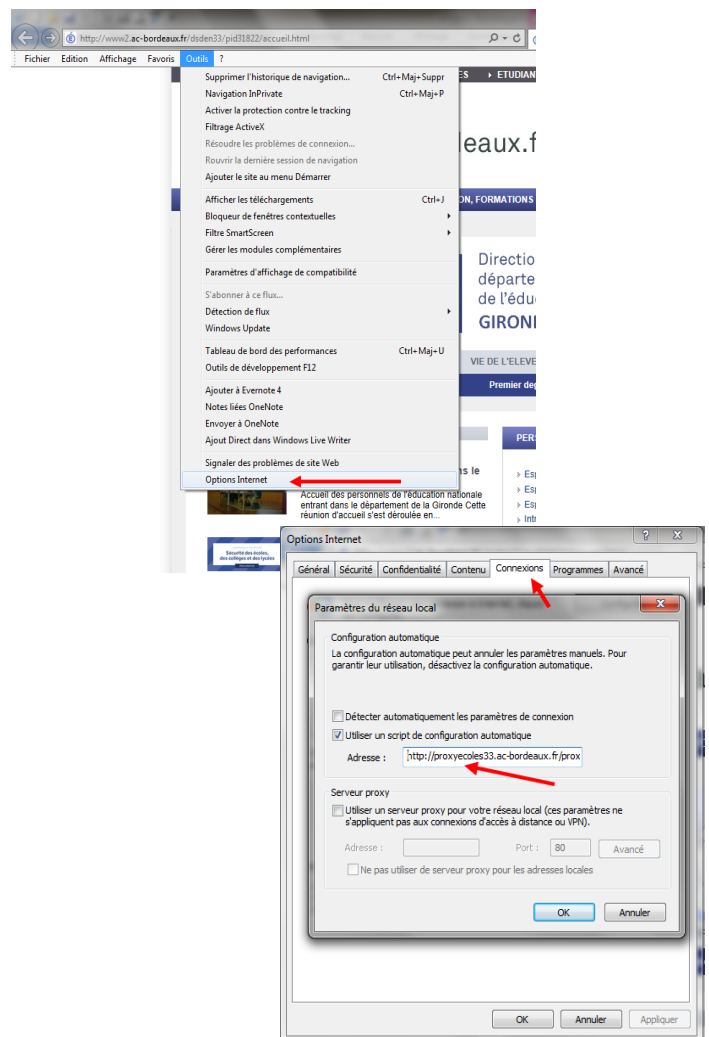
http://www2.ac-bordeaux.fr/dsden33/pid31822/accueil.html

Fichier Edition Affichage Favoris Outils ?

Supprimer l'historique de navigation... Ctrl+Maj+Suppr
Navigation InPrivate Ctrl+Maj+P
Activer la protection contre le tracking
Filtrage ActiveX
Résoudre les problèmes de connexion...
Rouvrir la dernière session de navigation
Ajouter le site au menu Démarrer

Afficher les téléchargements Ctrl+J
Bloqueur de fenêtres contextuelles
Filtre SmartScreen
Gérer les modules complémentaires

Paramètres d'affichage de compatibilité

S'abonner à ce flux...
Détection de flux
Windows Update

Tableau de bord des performances Ctrl+Maj+U
Outils de développement F12

Ajouter à Evernote 4
Notes liées OneNote
Envoyer à OneNote
Ajout Direct dans Windows Live Writer

Signaler des problèmes de site Web
Options Internet

ES ▸ ETUDIAN
leaux.f
ON, FORMATIONS
Directio
départe
de l'édu
GIRONI
VIE DE L'ELEVE
Premier deg
PERS
ns le
Esp
Esp
Esp
Intr
Accueil des personnels de l'éducation nationale entrant dans le département de la Gironde Cette réunion d'accueil s'est déroulée en...
Sécurité des écoles, des collèges et des lycées

Options Internet
? ✕
Général Sécurité Confidentialité Contenu Connexions Programmes Avancé

Paramètres du réseau local
✕
Configuration automatique
La configuration automatique peut annuler les paramètres manuels. Pour garantir leur utilisation, désactivez la configuration automatique.

Détecter automatiquement les paramètres de connexion
Utiliser un script de configuration automatique
Adresse : http://proxyecoles33.ac-bordeaux.fr/prox

Serveur proxy
Utiliser un serveur proxy pour votre réseau local (ces paramètres ne s'appliquent pas aux connexions d'accès à distance ou VPN).
Adresse : Port : 80 Avancé
Ne pas utiliser de serveur proxy pour les adresses locales

OK Annuler

OK Annuler Appliquer